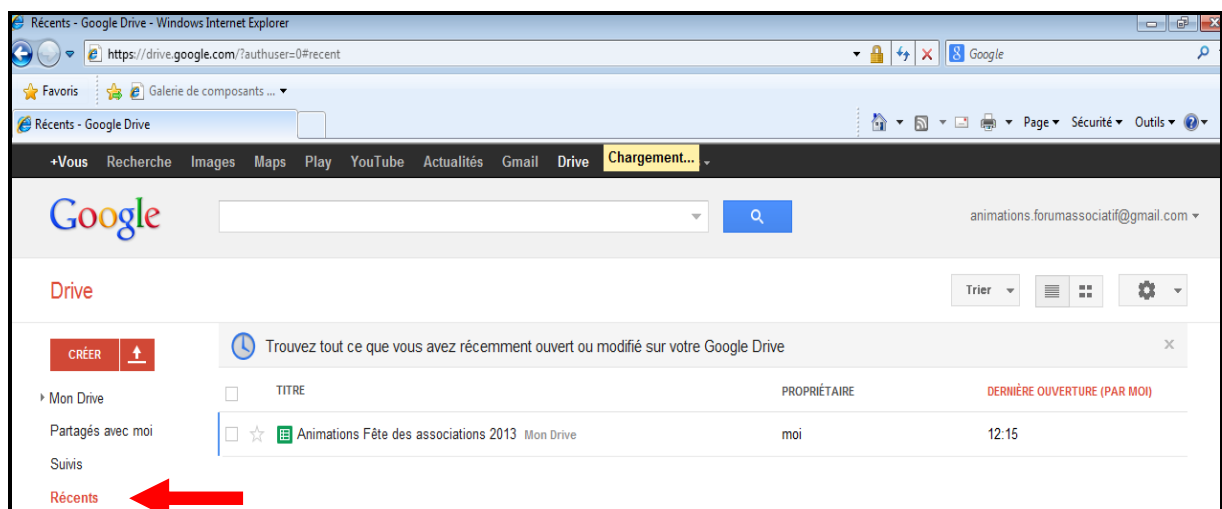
Récents - Google Drive - Windows Internet Explorer

https://drive.google.com/?authuser=0#recent

Google

Favoris

Galerie de composants ...

Récents - Google Drive

Page ▾ Sécurité ▾ Outils ▾

+Vous Recherche Images Maps Play YouTube Actualités Gmail Drive Chargement...

Google

animations.forumassociatif@gmail.com

Drive

Trier

CRÉER

Trouvez tout ce que vous avez récemment ouvert ou modifié sur votre Google Drive

Mon Drive

Partagés avec moi

Suivis

Récents

| | TITRE | PROPRIÉTAIRE | DERNIÈRE OUVERTURE (PAR MOI) |
|---|---|---|---|
| | Animations Fête des associations 2013 Mon Drive | moi | 12:15 |